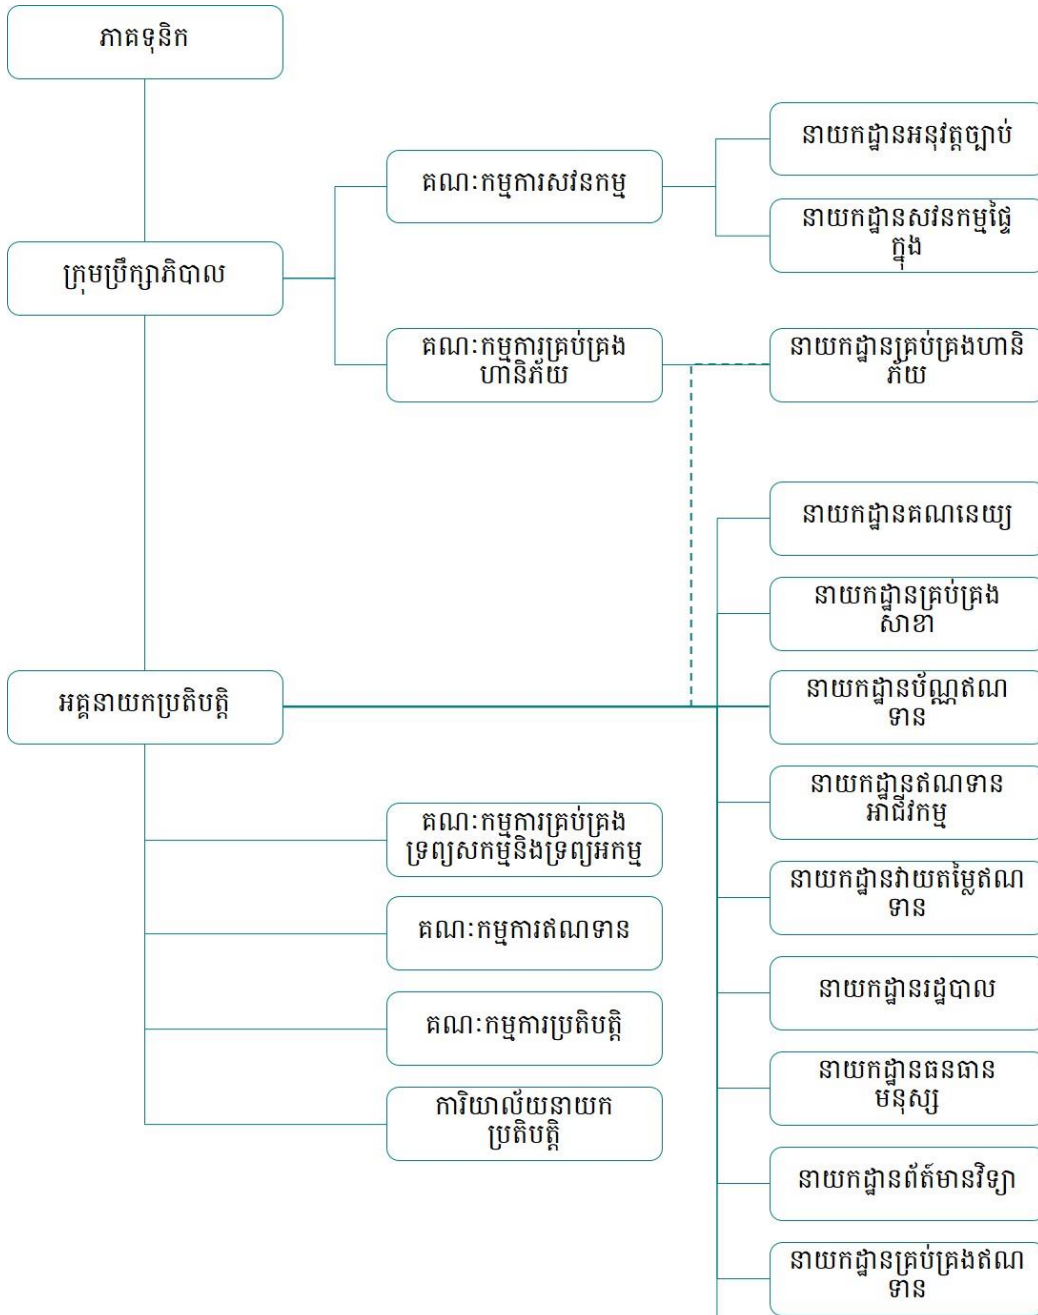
ភាគទុនិក

ក្រុមប្រឹក្សាភិបាល

គណៈកម្មការសវនកម្ម

នាយកដ្ឋានអនុវត្តច្បាប់

នាយកដ្ឋានសវនកម្មផ្ទៃក្នុង

គណៈកម្មការគ្រប់គ្រងហានិភ័យ

នាយកដ្ឋានគ្រប់គ្រងហានិភ័យ

អគ្គនាយកប្រតិបត្តិ

នាយកដ្ឋានគណនេយ្យ

នាយកដ្ឋានគ្រប់គ្រងសាខា

នាយកដ្ឋានប័ណ្ណឥណទាន

នាយកដ្ឋានឥណទានអាជីវកម្ម

នាយកដ្ឋានវាយតម្លៃឥណទាន

នាយកដ្ឋានរដ្ឋបាល

នាយកដ្ឋានធនធានមនុស្ស

នាយកដ្ឋានព័ត៌មានវិទ្យា

នាយកដ្ឋានគ្រប់គ្រងឥណទាន

គណៈកម្មការគ្រប់គ្រងទ្រព្យសកម្មនិងទ្រព្យអកម្ម

គណៈកម្មការឥណទាន

គណៈកម្មការប្រតិបត្តិ

ការិយាល័យនាយកប្រតិបត្តិ